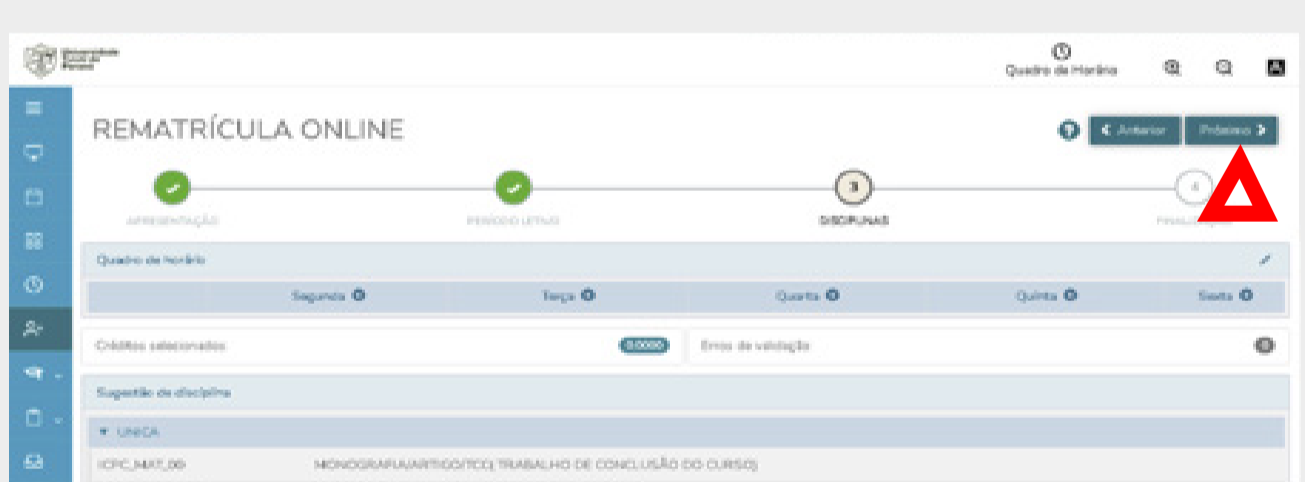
Universidade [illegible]

Quadro de Horário

REMATRÍCULA ONLINE

Anterior Próximo

APRESENTAÇÃO

PERÍODO LETIVO

3
DISCIPLINAS

4
FINALIZAÇÃO

Quadro de horário

| | Segunda | Terça | Quarta | Quinta | Sexta |
|---|---|---|---|---|---|

Créditos selecionados 0.0000

Erros de validação 0

Sugestão de disciplina

▼ ÚNICA

ICPC_MAT_09 MONOGRAFIA/ARTIGO/TCC( TRABALHO DE CONCLUSÃO DO CURSO)